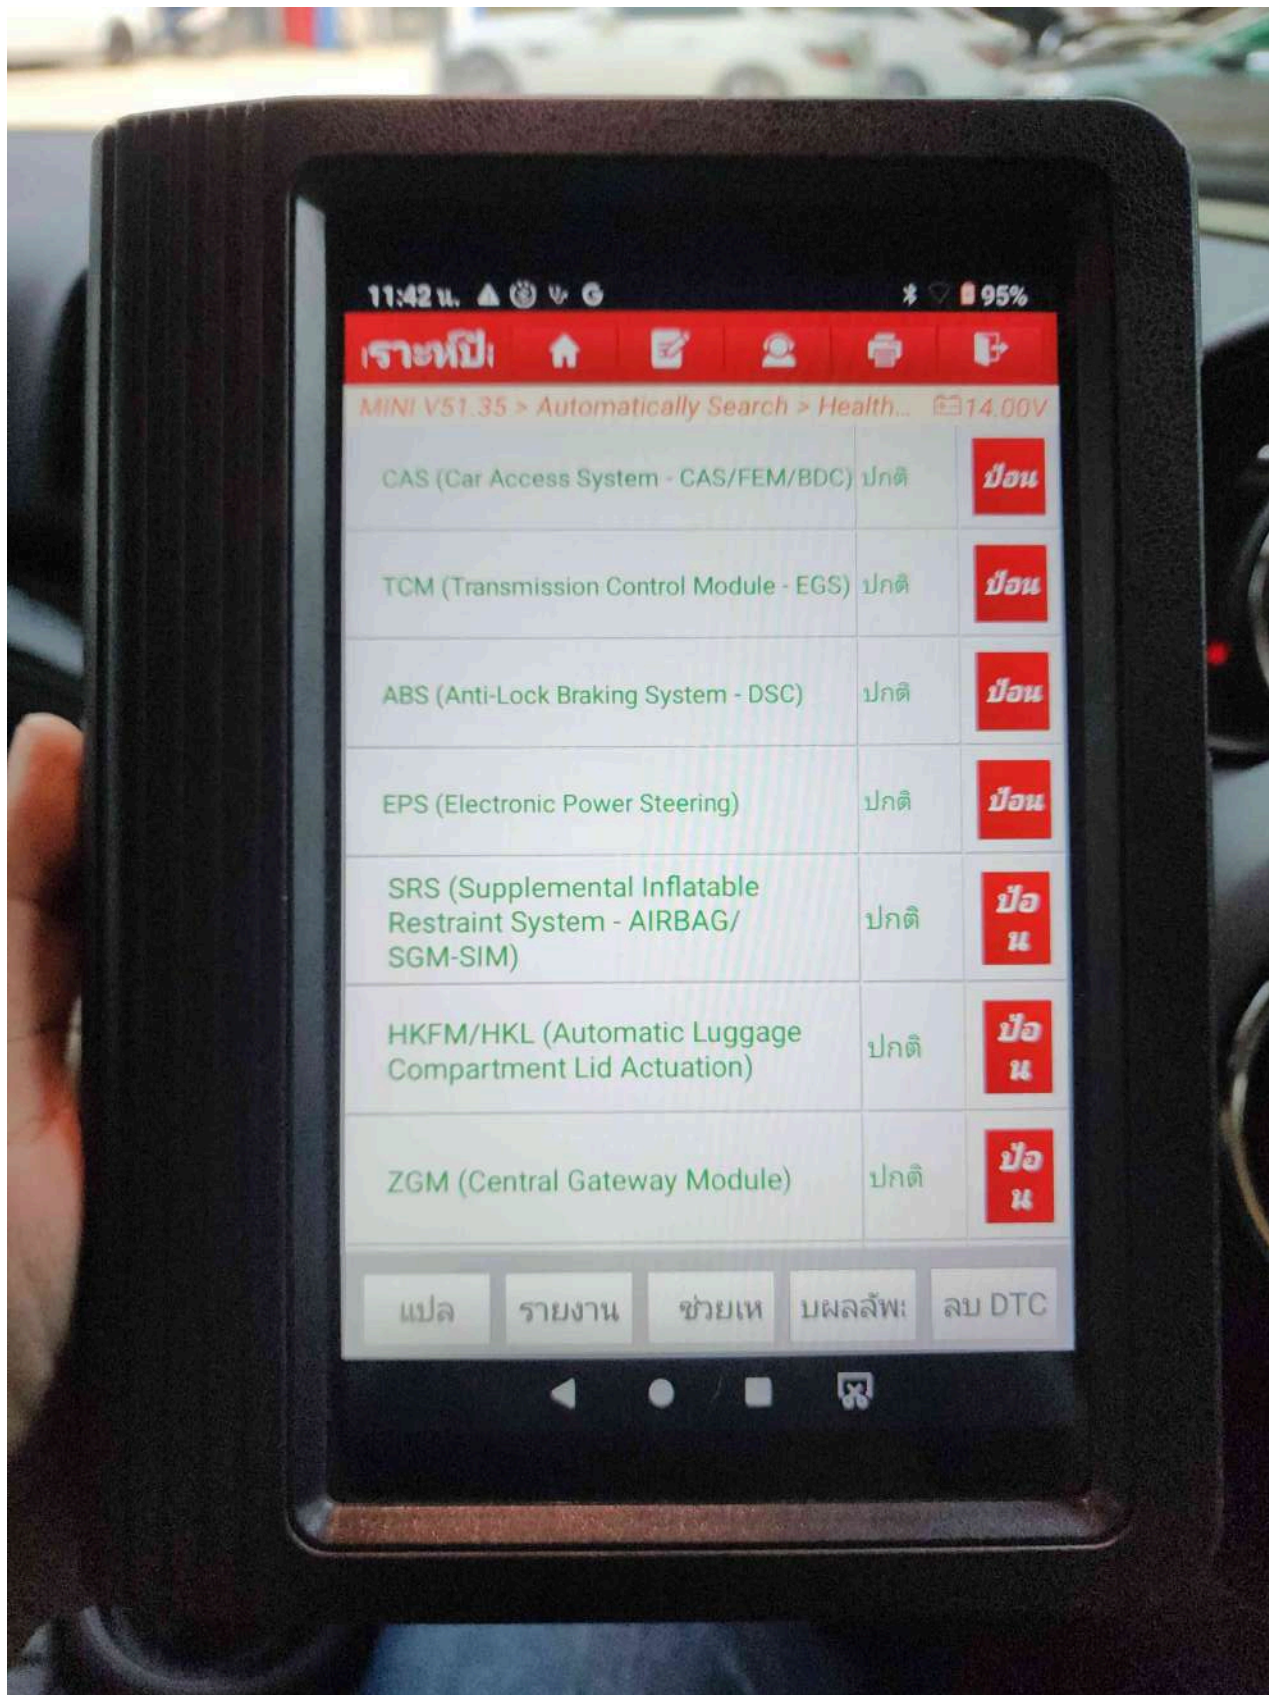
11:42 น. 95%

เราะหปี่

MINI V51.35 > Automatically Search > Health... 14.00V

| | | |
|---|---|---|
| CAS (Car Access System - CAS/FEM/BDC) | ปกติ | ป้อน |
| TCM (Transmission Control Module - EGS) | ปกติ | ป้อน |
| ABS (Anti-Lock Braking System - DSC) | ปกติ | ป้อน |
| EPS (Electronic Power Steering) | ปกติ | ป้อน |
| SRS (Supplemental Inflatable Restraint System - AIRBAG/ SGM-SIM) | ปกติ | ป้อน |
| HKFM/HKL (Automatic Luggage Compartment Lid Actuation) | ปกติ | ป้อน |
| ZGM (Central Gateway Module) | ปกติ | ป้อน |

แปล รายงาน ช่วยเห บผลลัพ: ลบ DTC